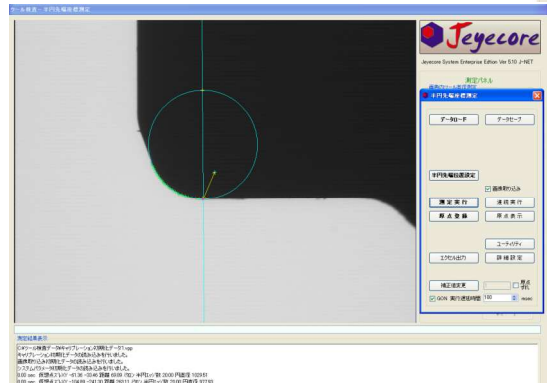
ツール検査 - 半円先端形状測定

Jeyecore

Jeyecore System Enterprise Edition Ver 5.10 J-NET

測定パネル

半円先端形状測定

データロード　データセーブ

半円先端形状設定

画像取り込み

測定実行　連続実行

原点登録　原点表示

ユーティリティ

エクセル出力　詳細設定

補正値変更　原点 学習

GON 実行遅延時間 100 msec

測定結果表示

C:¥ツール検査データ¥キャリブレーション初期化データ01.cpp
キャリブレーション初期化データの読み込みを行いました。
画像取り込み初期化データの読み込みを行いました。
システムパラメータ初期化データの読み込みを行いました。
0.00 sec 座標点 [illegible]
0.00 sec 座標点 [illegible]